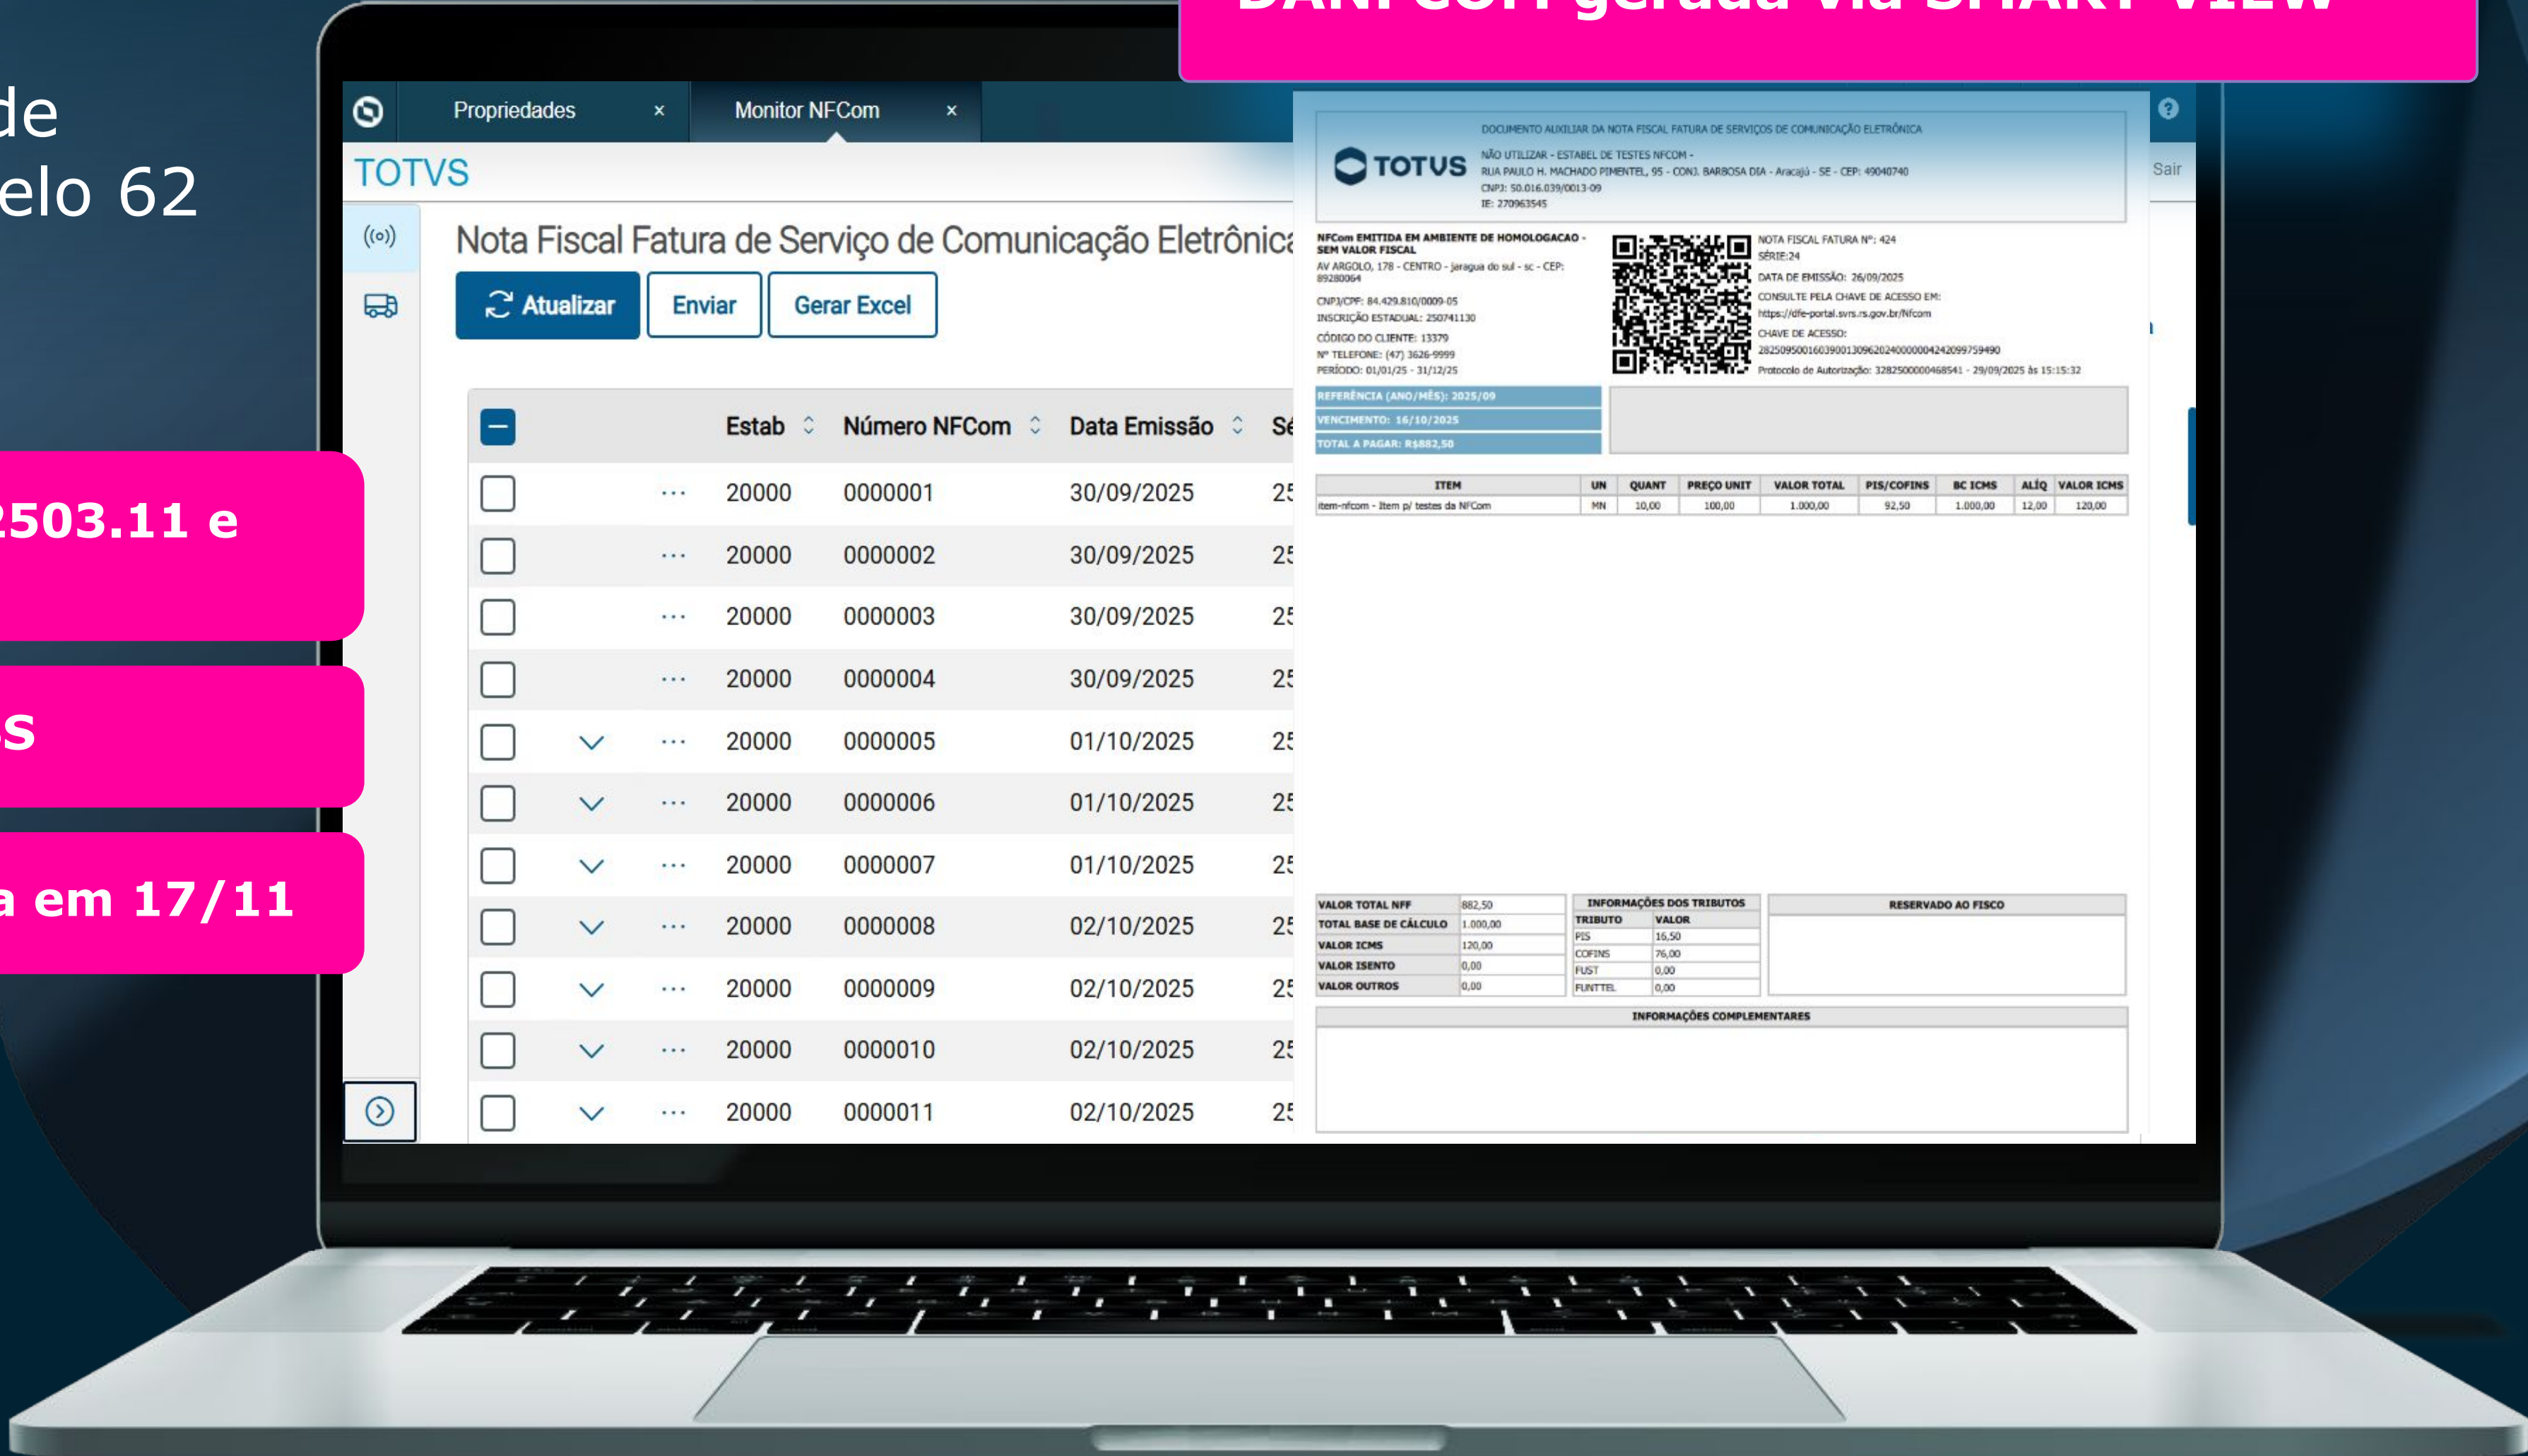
de
elo 62

2503.11 e

s

a em 17/11

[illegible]

Propriedades ×
Monitor NFCom ×

TOTVS

Sair

Nota Fiscal Fatura de Serviço de Comunicação Eletrônica

Atualizar
Enviar
Gerar Excel

| | | | Estab | Número NFCom | Data Emissão | Sé |
|---|---|---|---|---|---|---|
| | | ··· | 20000 | 0000001 | 30/09/2025 | 25 |
| | | ··· | 20000 | 0000002 | 30/09/2025 | 25 |
| | | ··· | 20000 | 0000003 | 30/09/2025 | 25 |
| | | ··· | 20000 | 0000004 | 30/09/2025 | 25 |
| | | ··· | 20000 | 0000005 | 01/10/2025 | 25 |
| | | ··· | 20000 | 0000006 | 01/10/2025 | 25 |
| | | ··· | 20000 | 0000007 | 01/10/2025 | 25 |
| | | ··· | 20000 | 0000008 | 02/10/2025 | 25 |
| | | ··· | 20000 | 0000009 | 02/10/2025 | 25 |
| | | ··· | 20000 | 0000010 | 02/10/2025 | 25 |
| | | ··· | 20000 | 0000011 | 02/10/2025 | 25 |

DOCUMENTO AUXILIAR DA NOTA FISCAL FATURA DE SERVIÇOS DE COMUNICAÇÃO ELETRÔNICA
TOTVS
NÃO UTILIZAR - ESTABEL DE TESTES NFCOM -
RUA PAULO H. MACHADO PIMENTEL, 95 - CONJ. BARBOSA DIA - Aracajú - SE - CEP: 49040740
CNPJ: 50.016.039/0013-09
IE: 270963545

NFCom EMITIDA EM AMBIENTE DE HOMOLOGACAO - SEM VALOR FISCAL
AV ARGOLO, 178 - CENTRO - jaragua do sul - sc - CEP: 89280064
CNPJ/CPF: 84.429.810/0009-05
INSCRIÇÃO ESTADUAL: 250741130
CÓDIGO DO CLIENTE: 13379
Nº TELEFONE: (47) 3626-9999
PERÍODO: 01/01/25 - 31/12/25

NOTA FISCAL FATURA Nº: 424
SÉRIE:24
DATA DE EMISSÃO: 26/09/2025
CONSULTE PELA CHAVE DE ACESSO EM:
https://dfe-portal.svrs.rs.gov.br/Nfcom
CHAVE DE ACESSO:
28250950016039001309620240000004242099759490
Protocolo de Autorização: 3282500000468541 - 29/09/2025 às 15:15:32

REFERÊNCIA (ANO/MÊS): 2025/09
VENCIMENTO: 16/10/2025
TOTAL A PAGAR: R$882,50

| ITEM | UN | QUANT | PREÇO UNIT | VALOR TOTAL | PIS/COFINS | BC ICMS | ALÍQ | VALOR ICMS |
|---|---|---|---|---|---|---|---|---|
| item-nfcom - Item p/ testes da NFCom | MN | 10,00 | 100,00 | 1.000,00 | 92,50 | 1.000,00 | 12,00 | 120,00 |

| VALOR TOTAL NFF | 882,50 |
|---|---|
| TOTAL BASE DE CÁLCULO | 1.000,00 |
| VALOR ICMS | 120,00 |
| VALOR ISENTO | 0,00 |
| VALOR OUTROS | 0,00 |

INFORMAÇÕES DOS TRIBUTOS
| TRIBUTO | VALOR |
|---|---|
| PIS | 16,50 |
| COFINS | 76,00 |
| FUST | 0,00 |
| FUNTTEL | 0,00 |

RESERVADO AO FISCO

INFORMAÇÕES COMPLEMENTARES